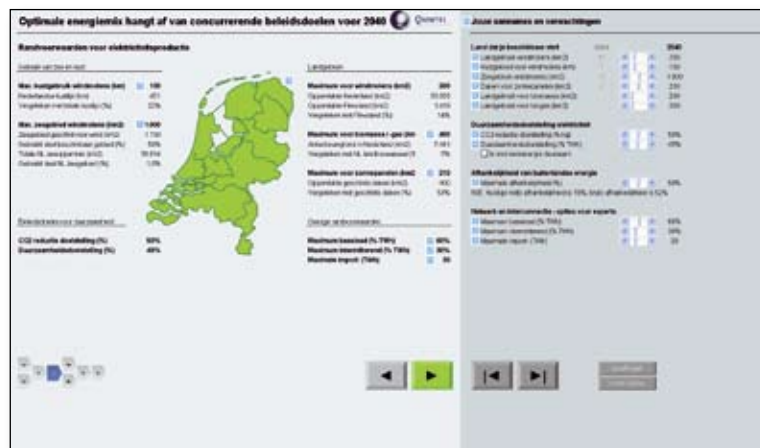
Optimale energiemix hangt af van concurrerende beleidsdoelen voor 2040

Quintel

Randvoorwaarden voor elektriciteitsproductie

Gebruik van zee en kust

Max. kustgebruik windmolens (km) 100

Randstad/kustlijn (km) 451

Vergeleken met totale kustlijn (%) 22%

Max. zeegebied windmolens (km2) 1000

Zeegebied geschikt voor wind (km2) 1700

Gebruikt voor windmolens gebied (%) 59%

Totale NL zeegebied (km2) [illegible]

Gebruikt deel NL zeegebied (%) 1.9%

Beleidsdoelen voor duurzaamheid

CO2 reductie doelstelling (%) 50%

Duurzaamheidsdoelstelling (%) 40%

Landgebruik

Maximum voor windmolens (km2) 200

Oppervlakte Nederland (km2) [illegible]

Oppervlakte Flevoland (km2) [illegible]

Vergeleken met Flevoland (%) 14%

Maximum voor biomassa i.-gas (km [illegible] 400

Akkerbouwgrond in Nederland (km2) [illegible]

Vergeleken met NL landbouwareaal (%) 7%

Maximum voor zonnepanelen (km2) 210

Oppervlakte geschikte daken (km2) 400

Vergeleken met geschikte daken (%) 53%

Overige randvoorwaarden

Maximum baseload (% TWh) 80%

Maximum intermittency (% TWh) 30%

Maximale import (TWh) 30

Jouw aannames en verwachtingen

Land dat je beschikbaar stelt

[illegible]

Duurzaamheidsdoelstelling elektriciteit

CO2 reductie doelstelling (%) 50%

Duurzaamheidsdoelstelling (%) 40%

Afhankelijkheid van buitenlandse energie

Maximale afhankelijkheid (%) 50%

Netwerk en interconnectie - opties voor exports

Maximum baseload (% TWh) 80%

Maximum intermittency (% TWh) 30%

Maximale import (TWh) 30